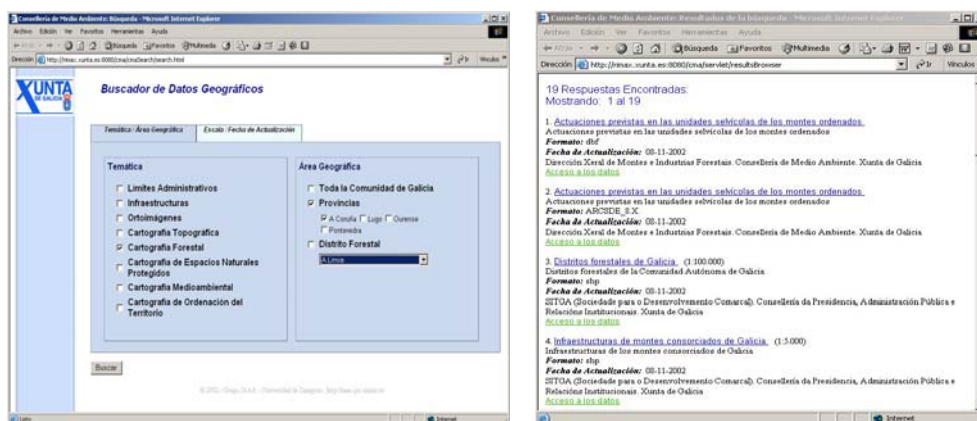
Consellería de Medio Ambiente: Búsqueda - Microsoft Internet Explorer

Archivo Edición Ver Favoritos Herramientas Ayuda

Búsqueda Favoritos Multimedia

Dirección http://mvac.xunta.es:8080/cma/search/search.html

Ir Vínculos

XUNTA DE GALICIA

Buscador de Datos Geográficos

Temática / Área Geográfica

Escala / Fecha de Actualización

Temática

Límites Administrativos

Infraestructuras

Ortoimágenes

Cartografía Topográfica

Cartografía Forestal

Cartografía de Espacios Naturales Protegidos

Cartografía Medioambiental

Cartografía de Ordenación del Territorio

Área Geográfica

Toda la Comunidad de Galicia

Provincias

A Coruña Lugo Ourense Pontevedra

Distrito Forestal

A Limia

Buscar

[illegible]

Listo

Internet

Consellería de Medio Ambiente: Resultados de la búsqueda - Microsoft Internet Explorer

Archivo Edición Ver Favoritos Herramientas Ayuda

Atrás Búsquedas Favoritos Multimedia

Dirección http://mvac.xunta.es:8080/cma/servlet/resultsBrowser

Ir Vínculos

19 Respuestas Encontradas:
Mostrando: 1 al 19

1. Actuaciones previstas en las unidades selvícolas de los montes ordenados
Actuaciones previstas en las unidades selvícolas de los montes ordenados
Formato: dbf
Fecha de Actualización: 08-11-2002
Dirección Xeral de Montes e Industrias Forestais. Consellería de Medio Ambiente. Xunta de Galicia
Acceso a los datos

2. Actuaciones previstas en las unidades selvícolas de los montes ordenados
Actuaciones previstas en las unidades selvícolas de los montes ordenados
Formato: ARCSDE_8.X
Fecha de Actualización: 08-11-2002
Dirección Xeral de Montes e Industrias Forestais. Consellería de Medio Ambiente. Xunta de Galicia
Acceso a los datos

3. Distritos forestales de Galicia (1:100.000)
Distritos forestales de la Comunidad Autónoma de Galicia
Formato: shp
Fecha de Actualización: 08-11-2002
SITGA (Sociedade para o Desenvolvemento Comarcal). Consellería da Presidencia, Administración Pública e Relacións Institucionais. Xunta de Galicia
Acceso a los datos

4. Infraestructuras de montes consorciados de Galicia (1:5.000)
Infraestructuras de los montes consorciados de Galicia
Formato: shp
Fecha de Actualización: 08-11-2002
SITGA (Sociedade para o Desenvolvemento Comarcal). Consellería da Presidencia, Administración Pública e Relacións Institucionais. Xunta de Galicia
Acceso a los datos

Internet